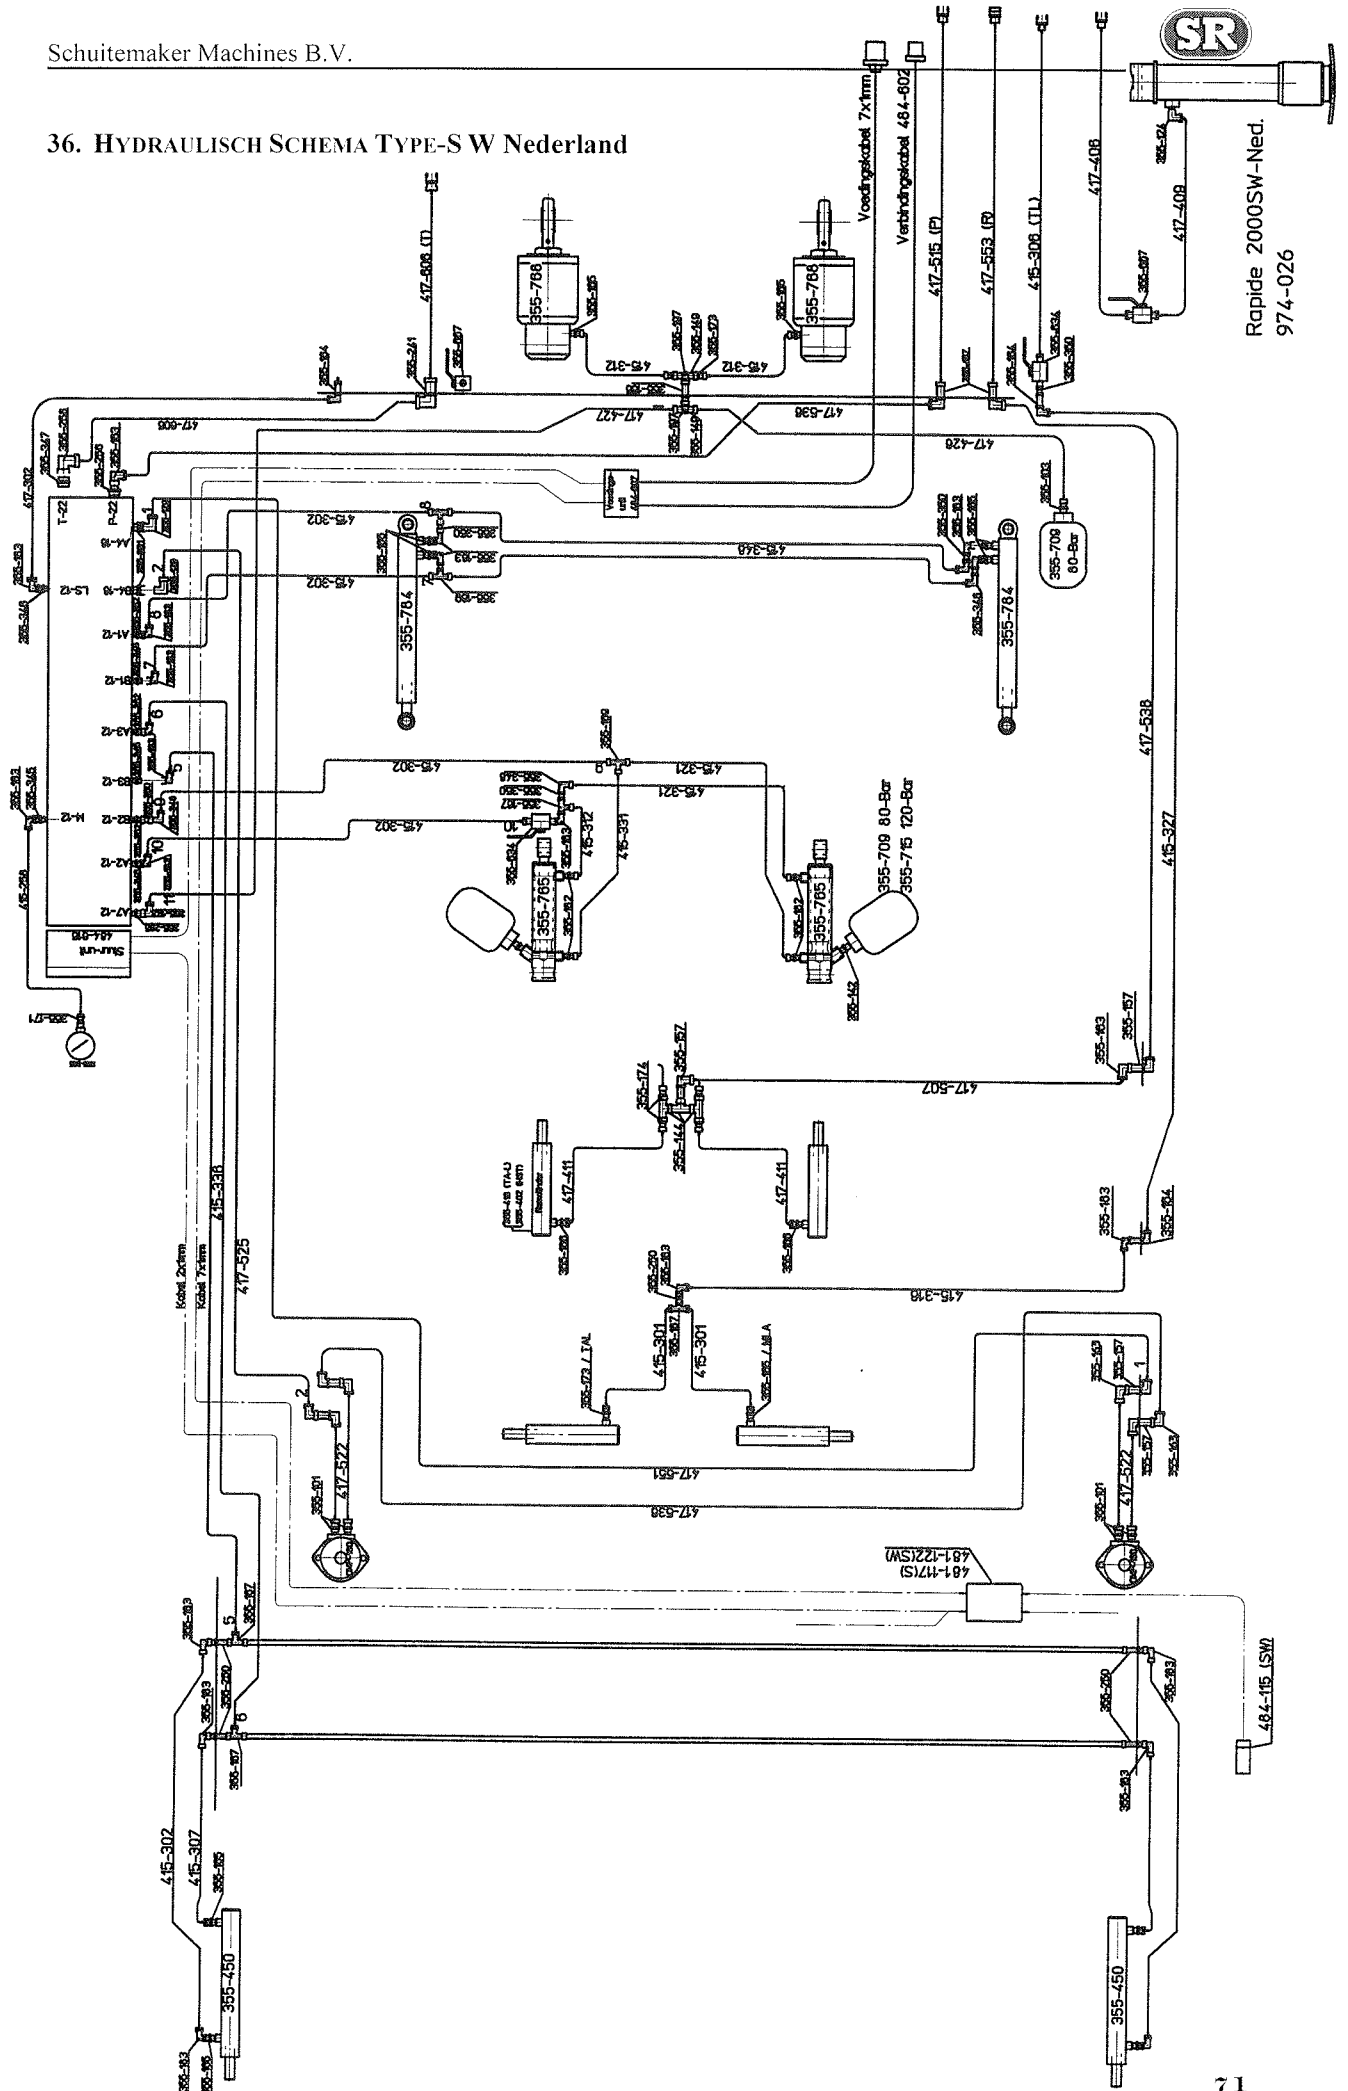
Schuitemaker Machines B.V.

36. HYDRAULISCH SCHEMA TYPE-S W Nederland

SR

Rapide 2000SW-Ned.
974-026

Voedingskabel 7x1mm
Verbindingskabel 484-602
417-515 (P)
417-553 (R)
415-306 (TL)
417-408
417-409
417-606 (T)
355-768
355-768
415-312
415-312
417-427
417-536
417-606
417-426
417-302
T-22
P-22
LS-12
415-302
415-302
415-348
355-784
355-784
355-708
80-Bar
415-302
415-321
415-321
415-302
415-312
415-331
355-765
355-765
355-709 80-Bar
355-715 120-Bar
417-538
415-327
415-258
Stuur-unit
484-610
417-507
355-174
355-157
355-144
417-411
417-411
355-183
355-157
355-183
355-184
415-316
415-301
415-301
415-336
417-525
Kabel 2x1mm
Kabel 7x1mm
417-522
417-522
417-551
417-536
481-117(S)
481-122(SW)
484-115 (SW)
415-302
415-307
355-450
355-450

71